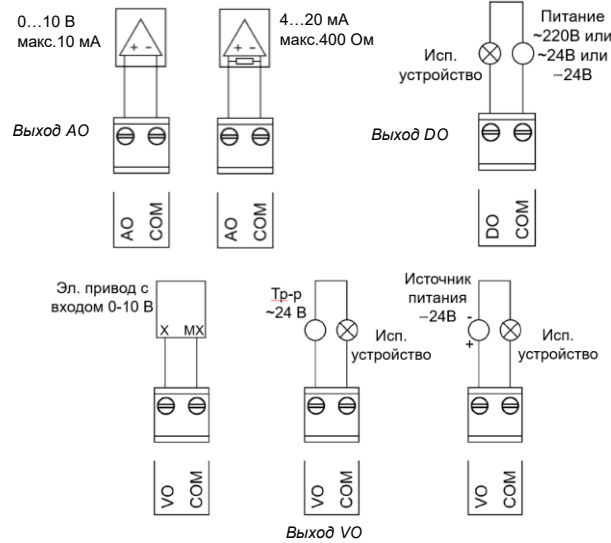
0…10 В макс.10 мА

+ -

4…20 мА макс.400 Ом

+ -

Выход AO

AO COM

AO COM

Исп. устройство

Питание ~220В или ~24В или –24В

Выход DO

DO COM

Эл. привод с входом 0-10 В

X MX

VO COM

Тр-р ~24 В

Исп. устройство

VO COM

Источник питания –24В

-

+

Исп. устройство

VO COM

Выход VO